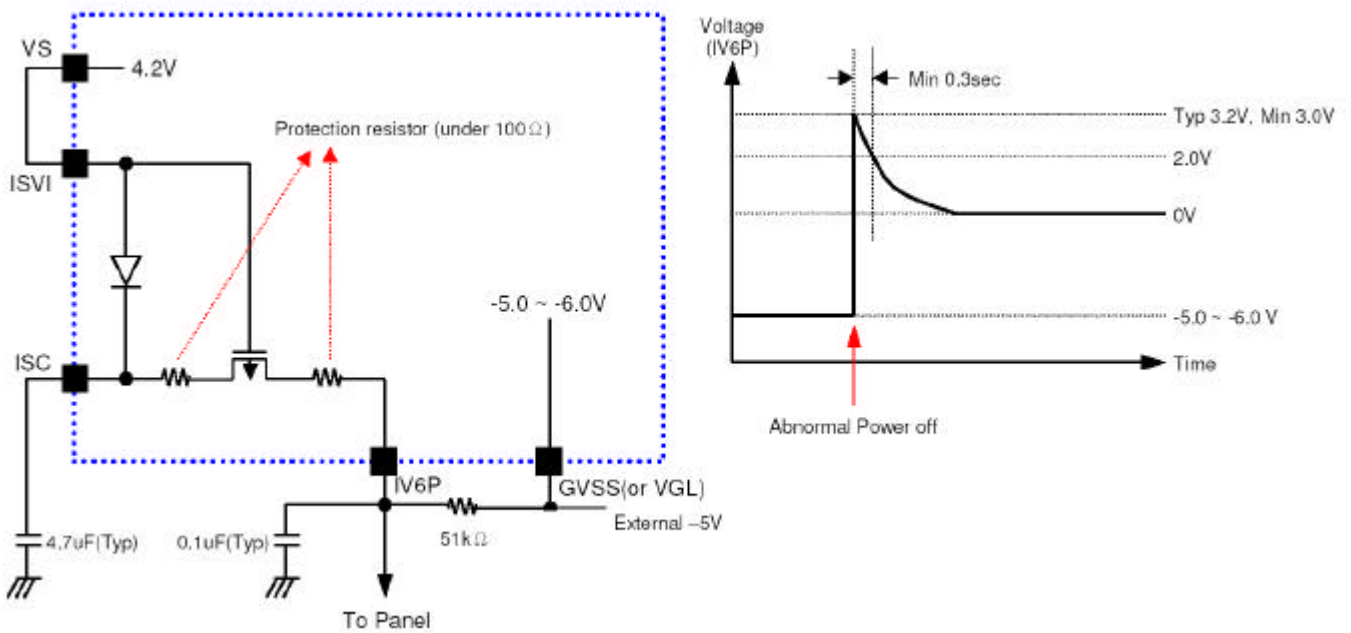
VS
4.2V
Protection resistor (under 100Ω)
ISVI
ISC
-5.0 ~ -6.0V
IV6P
GVSS(or VGL)
External –5V
51kΩ
4.7uF(Typ)
0.1uF(Typ)
To Panel

Voltage (IV6P)
Min 0.3sec
Typ 3.2V, Min 3.0V
2.0V
0V
-5.0 ~ -6.0 V
Time
Abnormal Power off